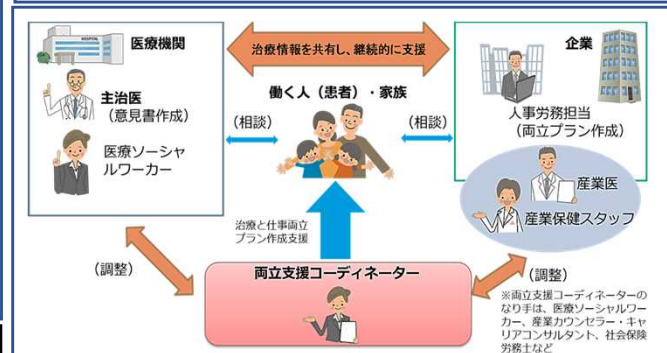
医療機関

HOSPITAL

主治医
（意見書作成）

医療ソーシャルワーカー

治療情報を共有し、継続的に支援

企業

人事労務担当
（両立プラン作成）

働く人（患者）・家族

（相談）

（相談）

産業医

産業保健スタッフ

治療と仕事両立プラン作成支援

（調整）

両立支援コーディネーター

（調整）

※両立支援コーディネーターのなり手は、医療ソーシャルワーカー、産業カウンセラー・キャリアコンサルタント、社会保険労務士など